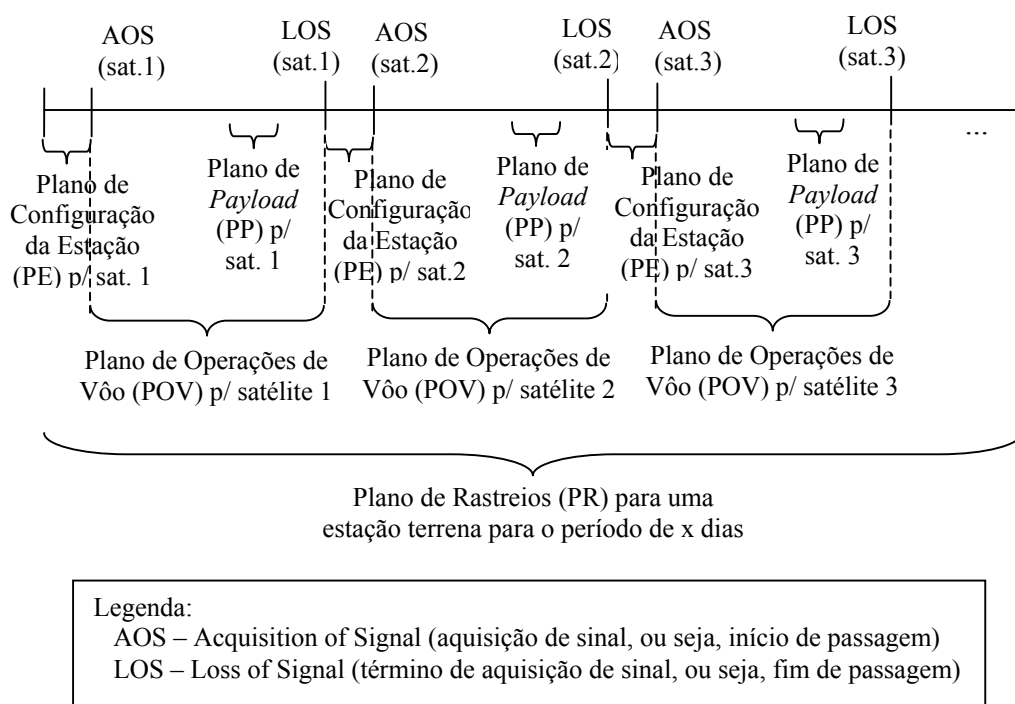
AOS (sat.1)

LOS (sat.1)

AOS (sat.2)

LOS (sat.2)

AOS (sat.3)

LOS (sat.3)

...

Plano de Configuração da Estação (PE) p/ sat. 1

Plano de *Payload* (PP) p/ sat. 1

Plano de Configuração da Estação (PE) p/ sat.2

Plano de *Payload* (PP) p/ sat. 2

Plano de Configuração da Estação (PE) p/ sat.3

Plano de *Payload* (PP) p/ sat. 3

Plano de Operações de Vôo (POV) p/ satélite 1

Plano de Operações de Vôo (POV) p/ satélite 2

Plano de Operações de Vôo (POV) p/ satélite 3

Plano de Rastreios (PR) para uma estação terrena para o período de x dias

Legenda:
AOS – Acquisition of Signal (aquisição de sinal, ou seja, início de passagem)
LOS – Loss of Signal (término de aquisição de sinal, ou seja, fim de passagem)